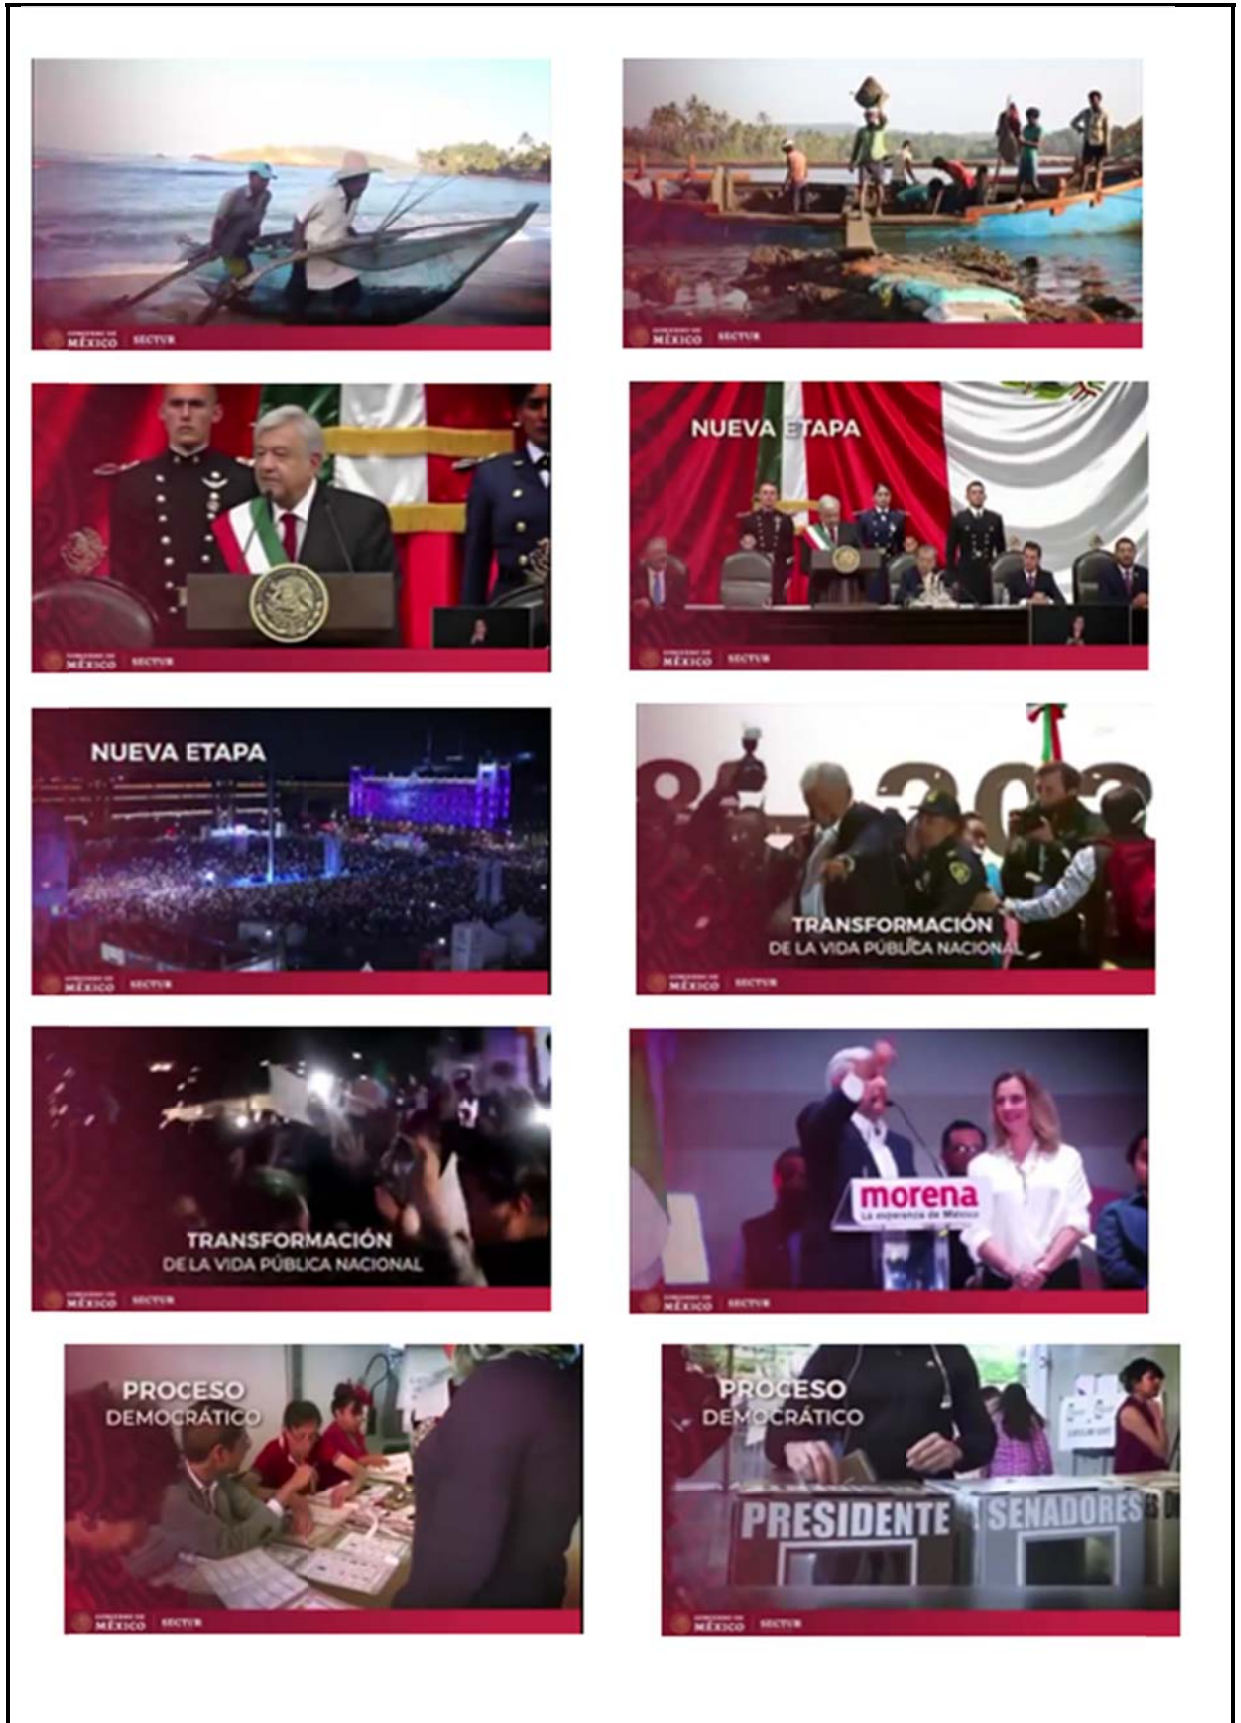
GOBIERNO DE MÉXICO SECTUR

GOBIERNO DE MÉXICO SECTUR

GOBIERNO DE MÉXICO SECTUR

NUEVA ETAPA

GOBIERNO DE MÉXICO SECTUR

NUEVA ETAPA

GOBIERNO DE MÉXICO SECTUR

TRANSFORMACIÓN DE LA VIDA PÚBLICA NACIONAL

GOBIERNO DE MÉXICO SECTUR

TRANSFORMACIÓN DE LA VIDA PÚBLICA NACIONAL

GOBIERNO DE MÉXICO SECTUR

morena La esperanza de México

GOBIERNO DE MÉXICO SECTUR

PROCESO DEMOCRÁTICO

GOBIERNO DE MÉXICO SECTUR

PROCESO DEMOCRÁTICO

PRESIDENTE SENADORES

GOBIERNO DE MÉXICO SECTUR